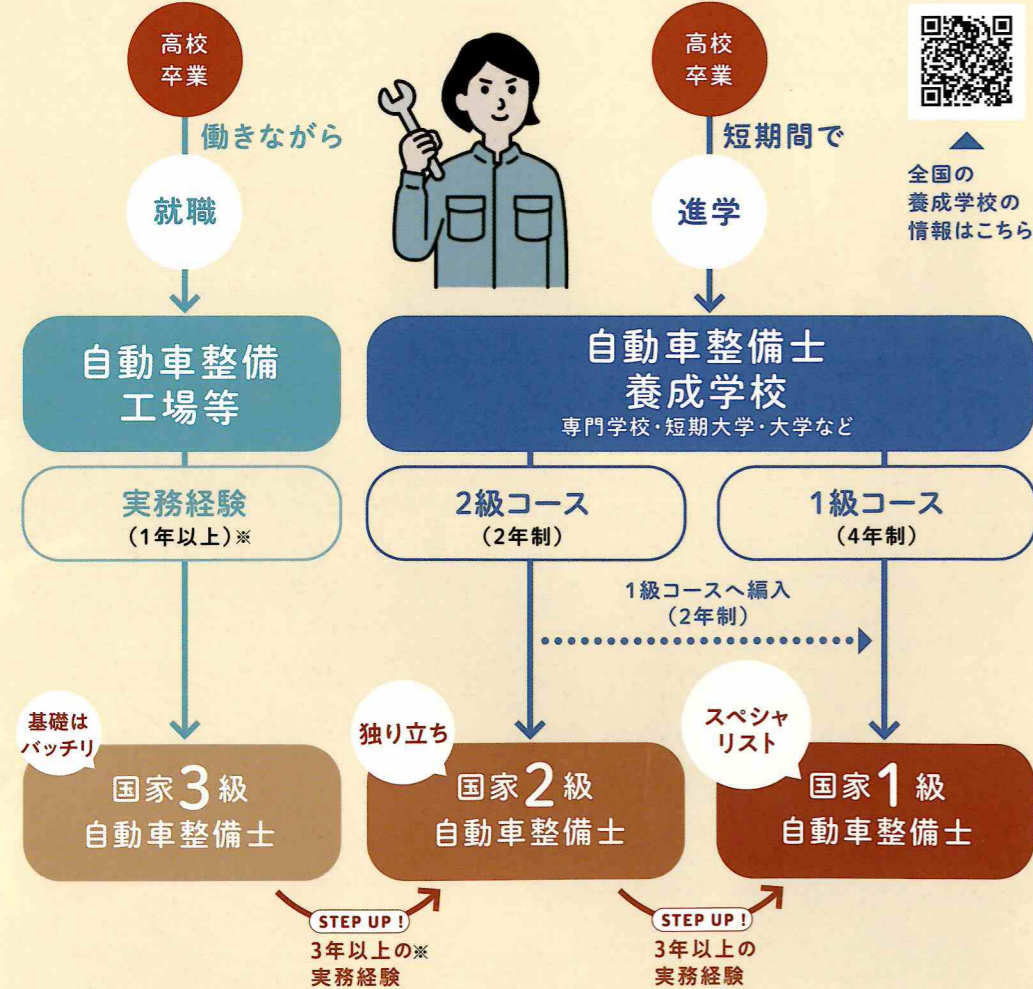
高校卒業

働きながら

就職

高校卒業

短期間で

進学

全国の養成学校の情報はこちら

自動車整備工場等

自動車整備士養成学校
専門学校・短期大学・大学など

実務経験
(1年以上)※

2級コース
(2年制)

1級コース
(4年制)

1級コースへ編入
(2年制)

基礎はバッチリ

国家3級
自動車整備士

独り立ち

国家2級
自動車整備士

スペシャリスト

国家1級
自動車整備士

STEP UP!
3年以上の※
実務経験

STEP UP!
3年以上の
実務経験